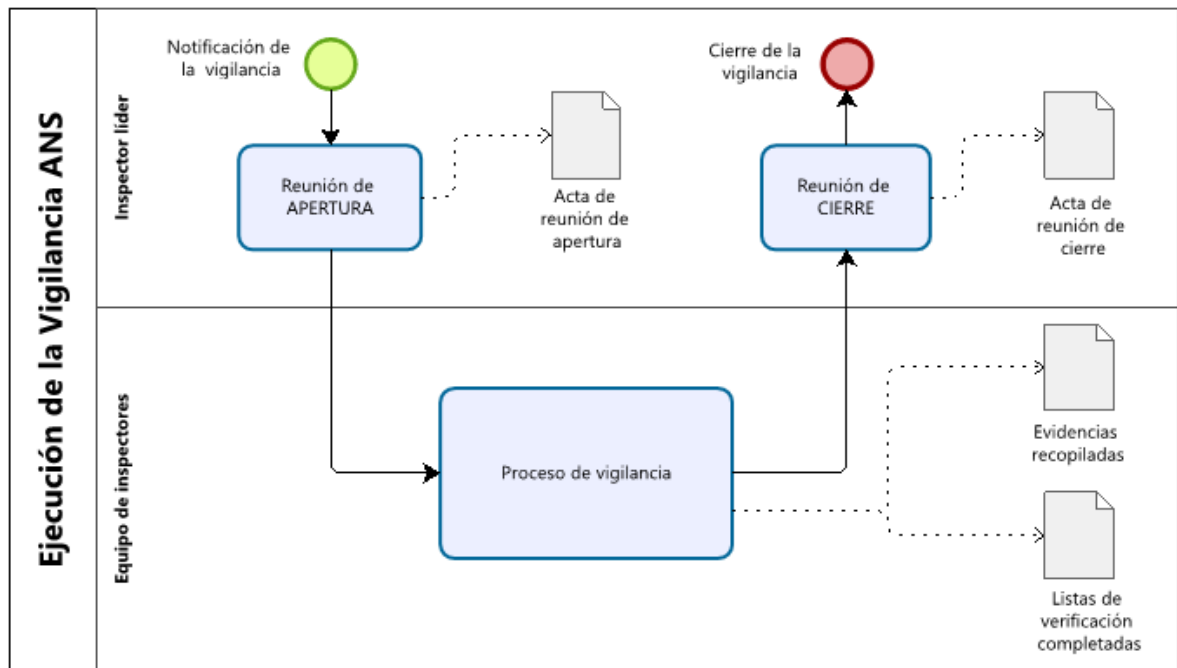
Ejecución de la Vigilancia ANS

Inspector líder

Notificación de la vigilancia

Reunión de APERTURA

Acta de reunión de apertura

Cierre de la vigilancia

Reunión de CIERRE

Acta de reunión de cierre

Equipo de inspectores

Proceso de vigilancia

Evidencias recopiladas

Listas de verificación completadas